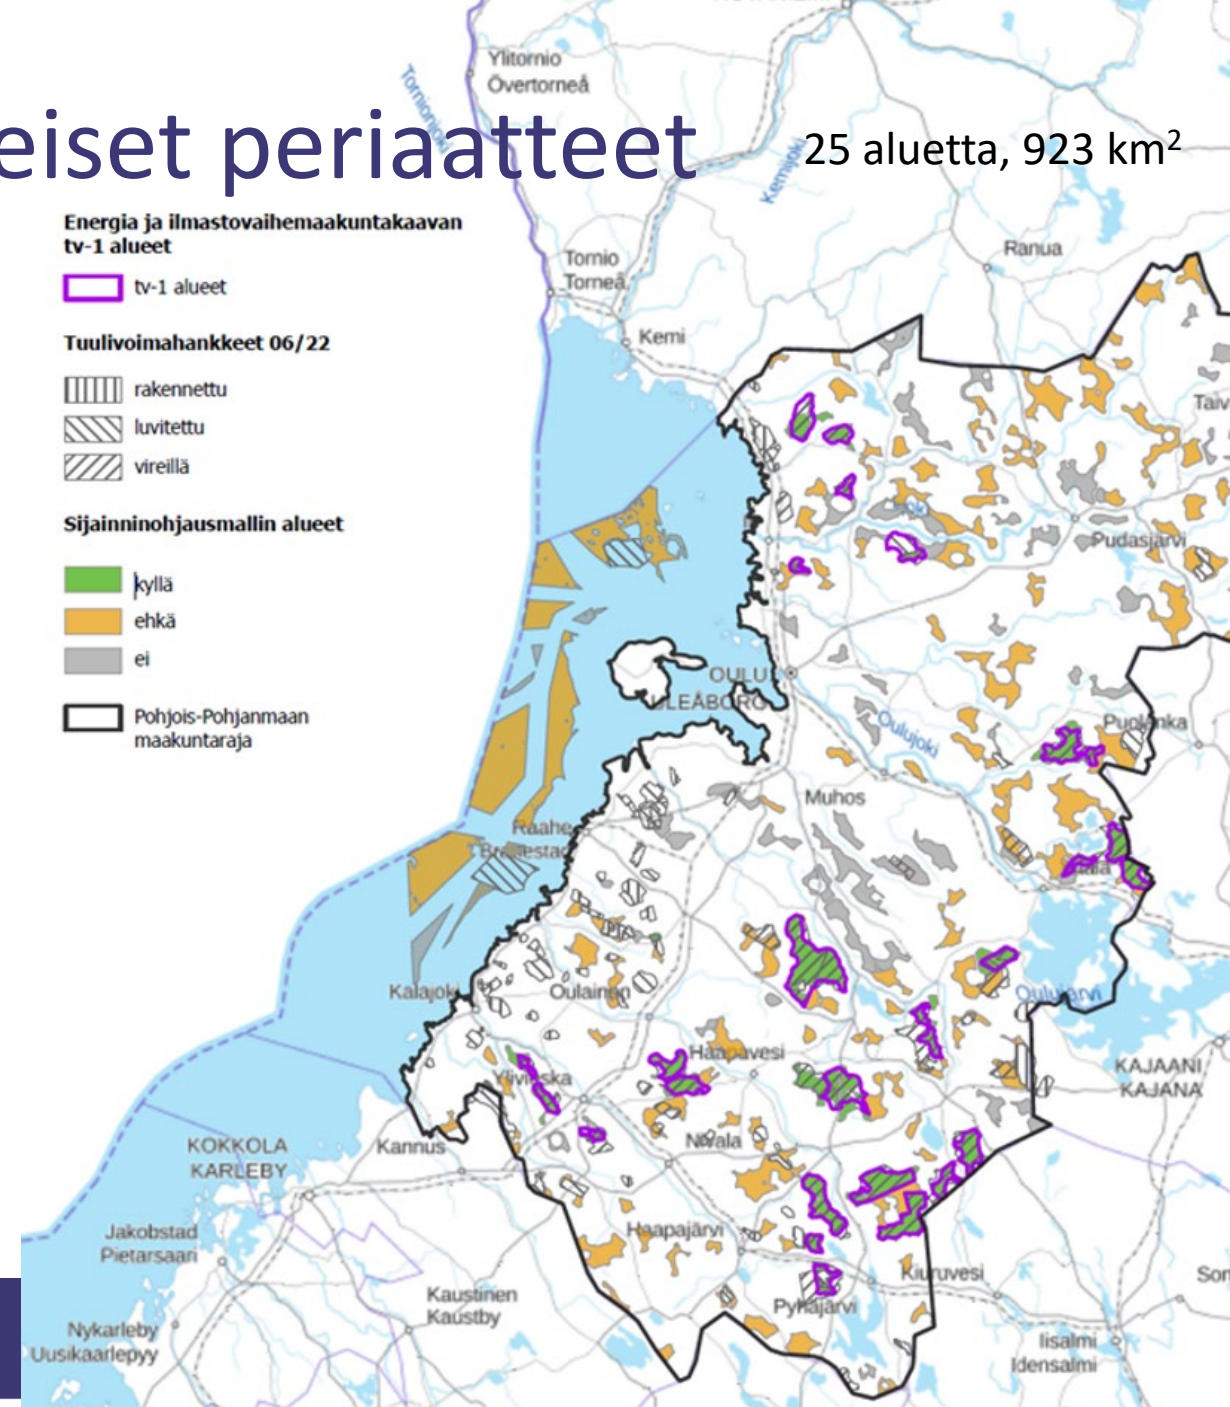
eiset periaatteet

25 aluetta, 923 km$^2$

Energia ja ilmastovaihemaakuntakaavan tv-1 alueet

tv-1 alueet

Tuulivoimahankkeet 06/22

rakennettu

luvitettu

vireillä

Sijainninohjausmallin alueet

kyllä

ehkä

ei

Pohjois-Pohjanmaan maakuntaraja

Ylitornio
Övertorneå

Tornionjoki

Kemijoki

Ranua

Tornio
Torneå

Kemi

Taiv

Pudasjärvi

Iijoki

OULU
ULEÅBORG

Oulujoki

Pudasjärvi

Puolanka

Muhos

Raahe
Brahestad

Utajärvi

Vaala

Kalajoki

Oulainen

Oulujärvi

KAJAANI
KAJANA

Ylivieska

Haapavesi

Nivala

KOKKOLA
KARLEBY

Kannus

Jakobstad
Pietarsaari

Haapajärvi

Kiuruvesi

Sonkajärvi

Kaustinen
Kaustby

Pyhäjärvi

Nykarleby
Uusikaarlepyy

Iisalmi
Idensalmi